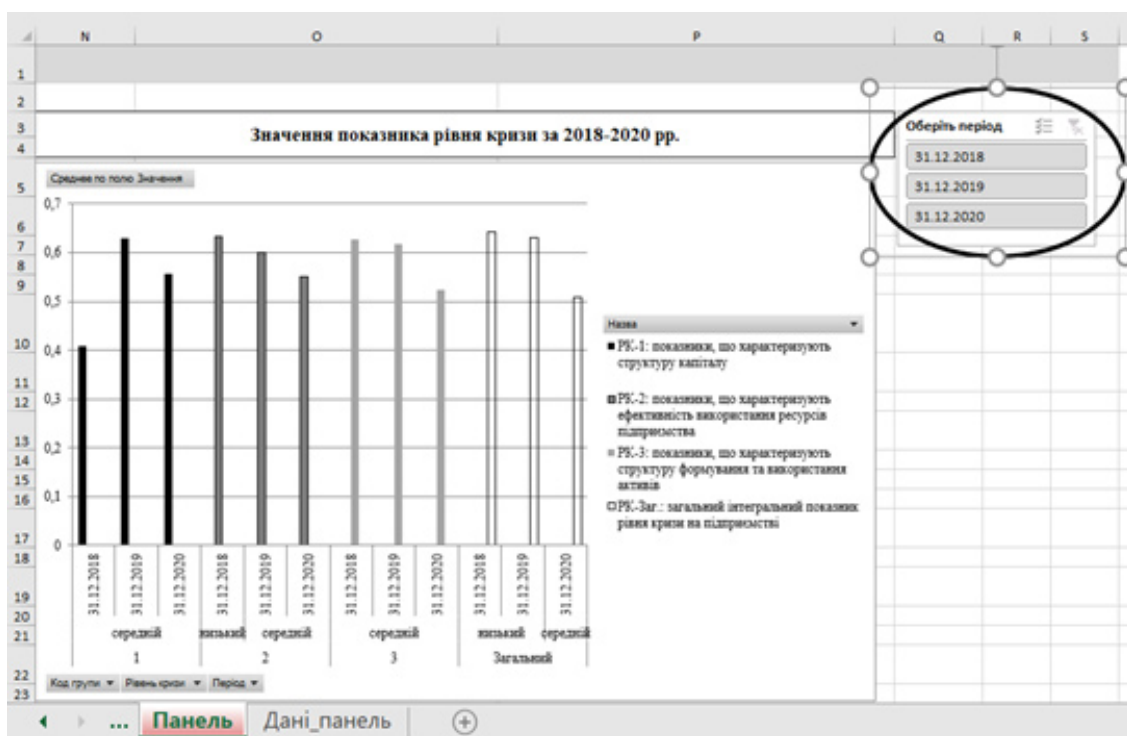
N O P Q R S

1
2
3
4
Значення показника рівня кризи за 2018-2020 рр.

Оберіть період
31.12.2018
31.12.2019
31.12.2020

5
Среднее по полю Значення

0,7
6
7 0,6
8
9 0,5
10 0,4
11
12 0,3
13 0,2
14
15
16 0,1
17 0
18

31.12.2018
31.12.2019
31.12.2020
31.12.2018
31.12.2019
31.12.2020
31.12.2018
31.12.2019
31.12.2020
31.12.2018
31.12.2019
31.12.2020

19
20
21
середній
низький
середній
середній
низький
середній

1
2
3
Загальний
22
23

Назва
■ РК-1: показники, що характеризують структуру капіталу
■ РК-2: показники, що характеризують ефективність використання ресурсів підприємства
■ РК-3: показники, що характеризують структуру формування та використання активів
□ РК-Заг.: загальний інтегральний показник рівня кризи на підприємстві

Код групи ▼ Рівень кризи ▼ Період ▼

... Панель Дані_панель